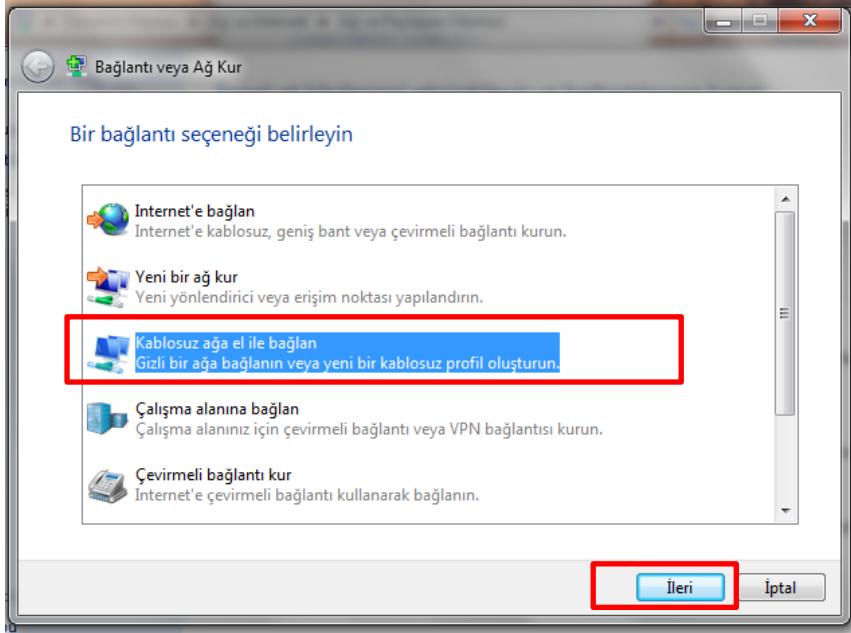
Bağlantı veya Ağ Kur

Bir bağlantı seçeneği belirleyin

Internet'e bağlan
Internet'e kablosuz, geniş bant veya çevirmeli bağlantı kurun.

Yeni bir ağ kur
Yeni yönlendirici veya erişim noktası yapılandırın.

Kablosuz ağa el ile bağlan
Gizli bir ağa bağlanın veya yeni bir kablosuz profil oluşturun.

Çalışma alanına bağlan
Çalışma alanınız için çevirmeli bağlantı veya VPN bağlantısı kurun.

Çevirmeli bağlantı kur
Internet'e çevirmeli bağlantı kullanarak bağlanın.

İleri
İptal